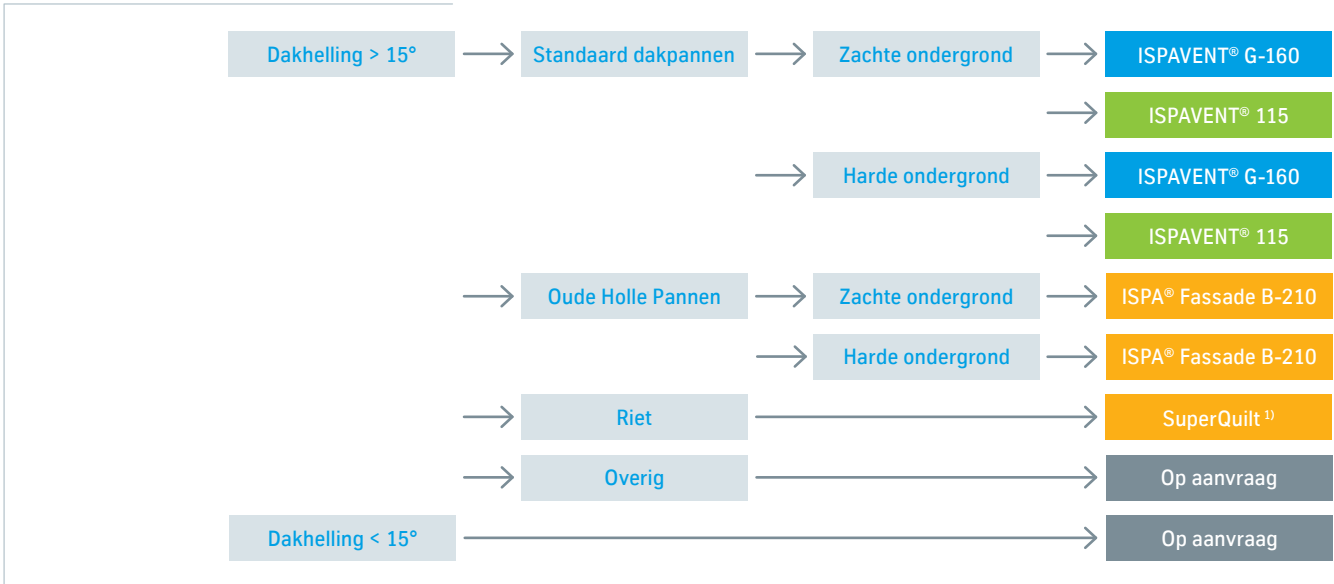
Dakhelling > 15°
Standaard dakpannen
Zachte ondergrond
ISPAVENT® G-160
ISPAVENT® 115
Harde ondergrond
ISPAVENT® G-160
ISPAVENT® 115
Oude Holle Pannen
Zachte ondergrond
ISPA® Fassade B-210
Harde ondergrond
ISPA® Fassade B-210
Riet
SuperQuilt $^{1)}$
Overig
Op aanvraag
Dakhelling < 15°
Op aanvraag